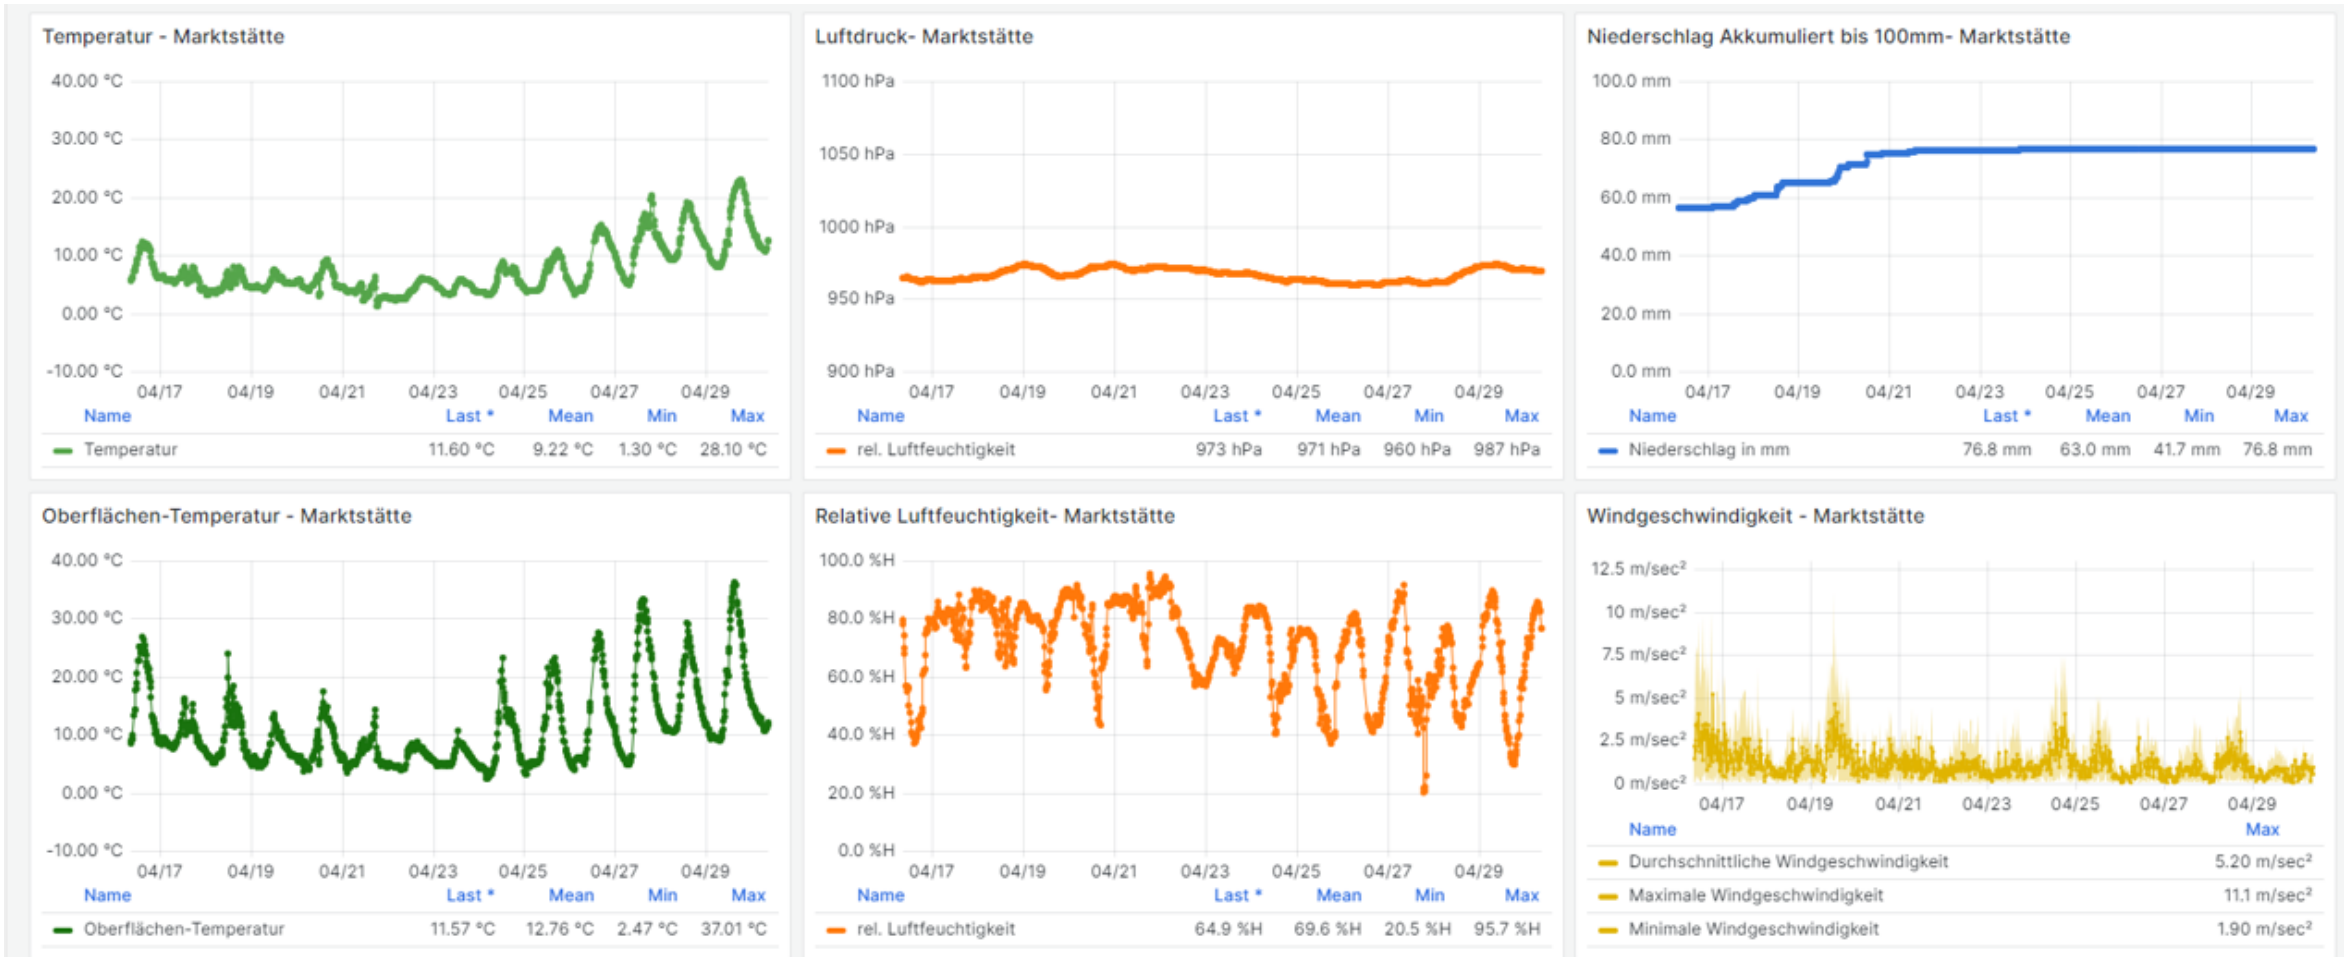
Temperatur - Marktstätte

40.00 °C
30.00 °C
20.00 °C
10.00 °C
0.00 °C
-10.00 °C
04/17 04/19 04/21 04/23 04/25 04/27 04/29

| Name | Last * | Mean | Min | Max |
|---|---|---|---|---|
| Temperatur | 11.60 °C | 9.22 °C | 1.30 °C | 28.10 °C |

Luftdruck- Marktstätte

1100 hPa
1050 hPa
1000 hPa
950 hPa
900 hPa
04/17 04/19 04/21 04/23 04/25 04/27 04/29

| Name | Last * | Mean | Min | Max |
|---|---|---|---|---|
| rel. Luftfeuchtigkeit | 973 hPa | 971 hPa | 960 hPa | 987 hPa |

Niederschlag Akkumuliert bis 100mm- Marktstätte

100.0 mm
80.0 mm
60.0 mm
40.0 mm
20.0 mm
0.0 mm
04/17 04/19 04/21 04/23 04/25 04/27 04/29

| Name | Last * | Mean | Min | Max |
|---|---|---|---|---|
| Niederschlag in mm | 76.8 mm | 63.0 mm | 41.7 mm | 76.8 mm |

Oberflächen-Temperatur - Marktstätte

40.00 °C
30.00 °C
20.00 °C
10.00 °C
0.00 °C
-10.00 °C
04/17 04/19 04/21 04/23 04/25 04/27 04/29

| Name | Last * | Mean | Min | Max |
|---|---|---|---|---|
| Oberflächen-Temperatur | 11.57 °C | 12.76 °C | 2.47 °C | 37.01 °C |

Relative Luftfeuchtigkeit- Marktstätte

100.0 %H
80.0 %H
60.0 %H
40.0 %H
20.0 %H
0.0 %H
04/17 04/19 04/21 04/23 04/25 04/27 04/29

| Name | Last * | Mean | Min | Max |
|---|---|---|---|---|
| rel. Luftfeuchtigkeit | 64.9 %H | 69.6 %H | 20.5 %H | 95.7 %H |

Windgeschwindigkeit - Marktstätte

12.5 m/sec²
10 m/sec²
7.5 m/sec²
5 m/sec²
2.5 m/sec²
0 m/sec²
04/17 04/19 04/21 04/23 04/25 04/27 04/29

| Name | Max |
|---|---|
| Durchschnittliche Windgeschwindigkeit | 5.20 m/sec² |
| Maximale Windgeschwindigkeit | 11.1 m/sec² |
| Minimale Windgeschwindigkeit | 1.90 m/sec² |